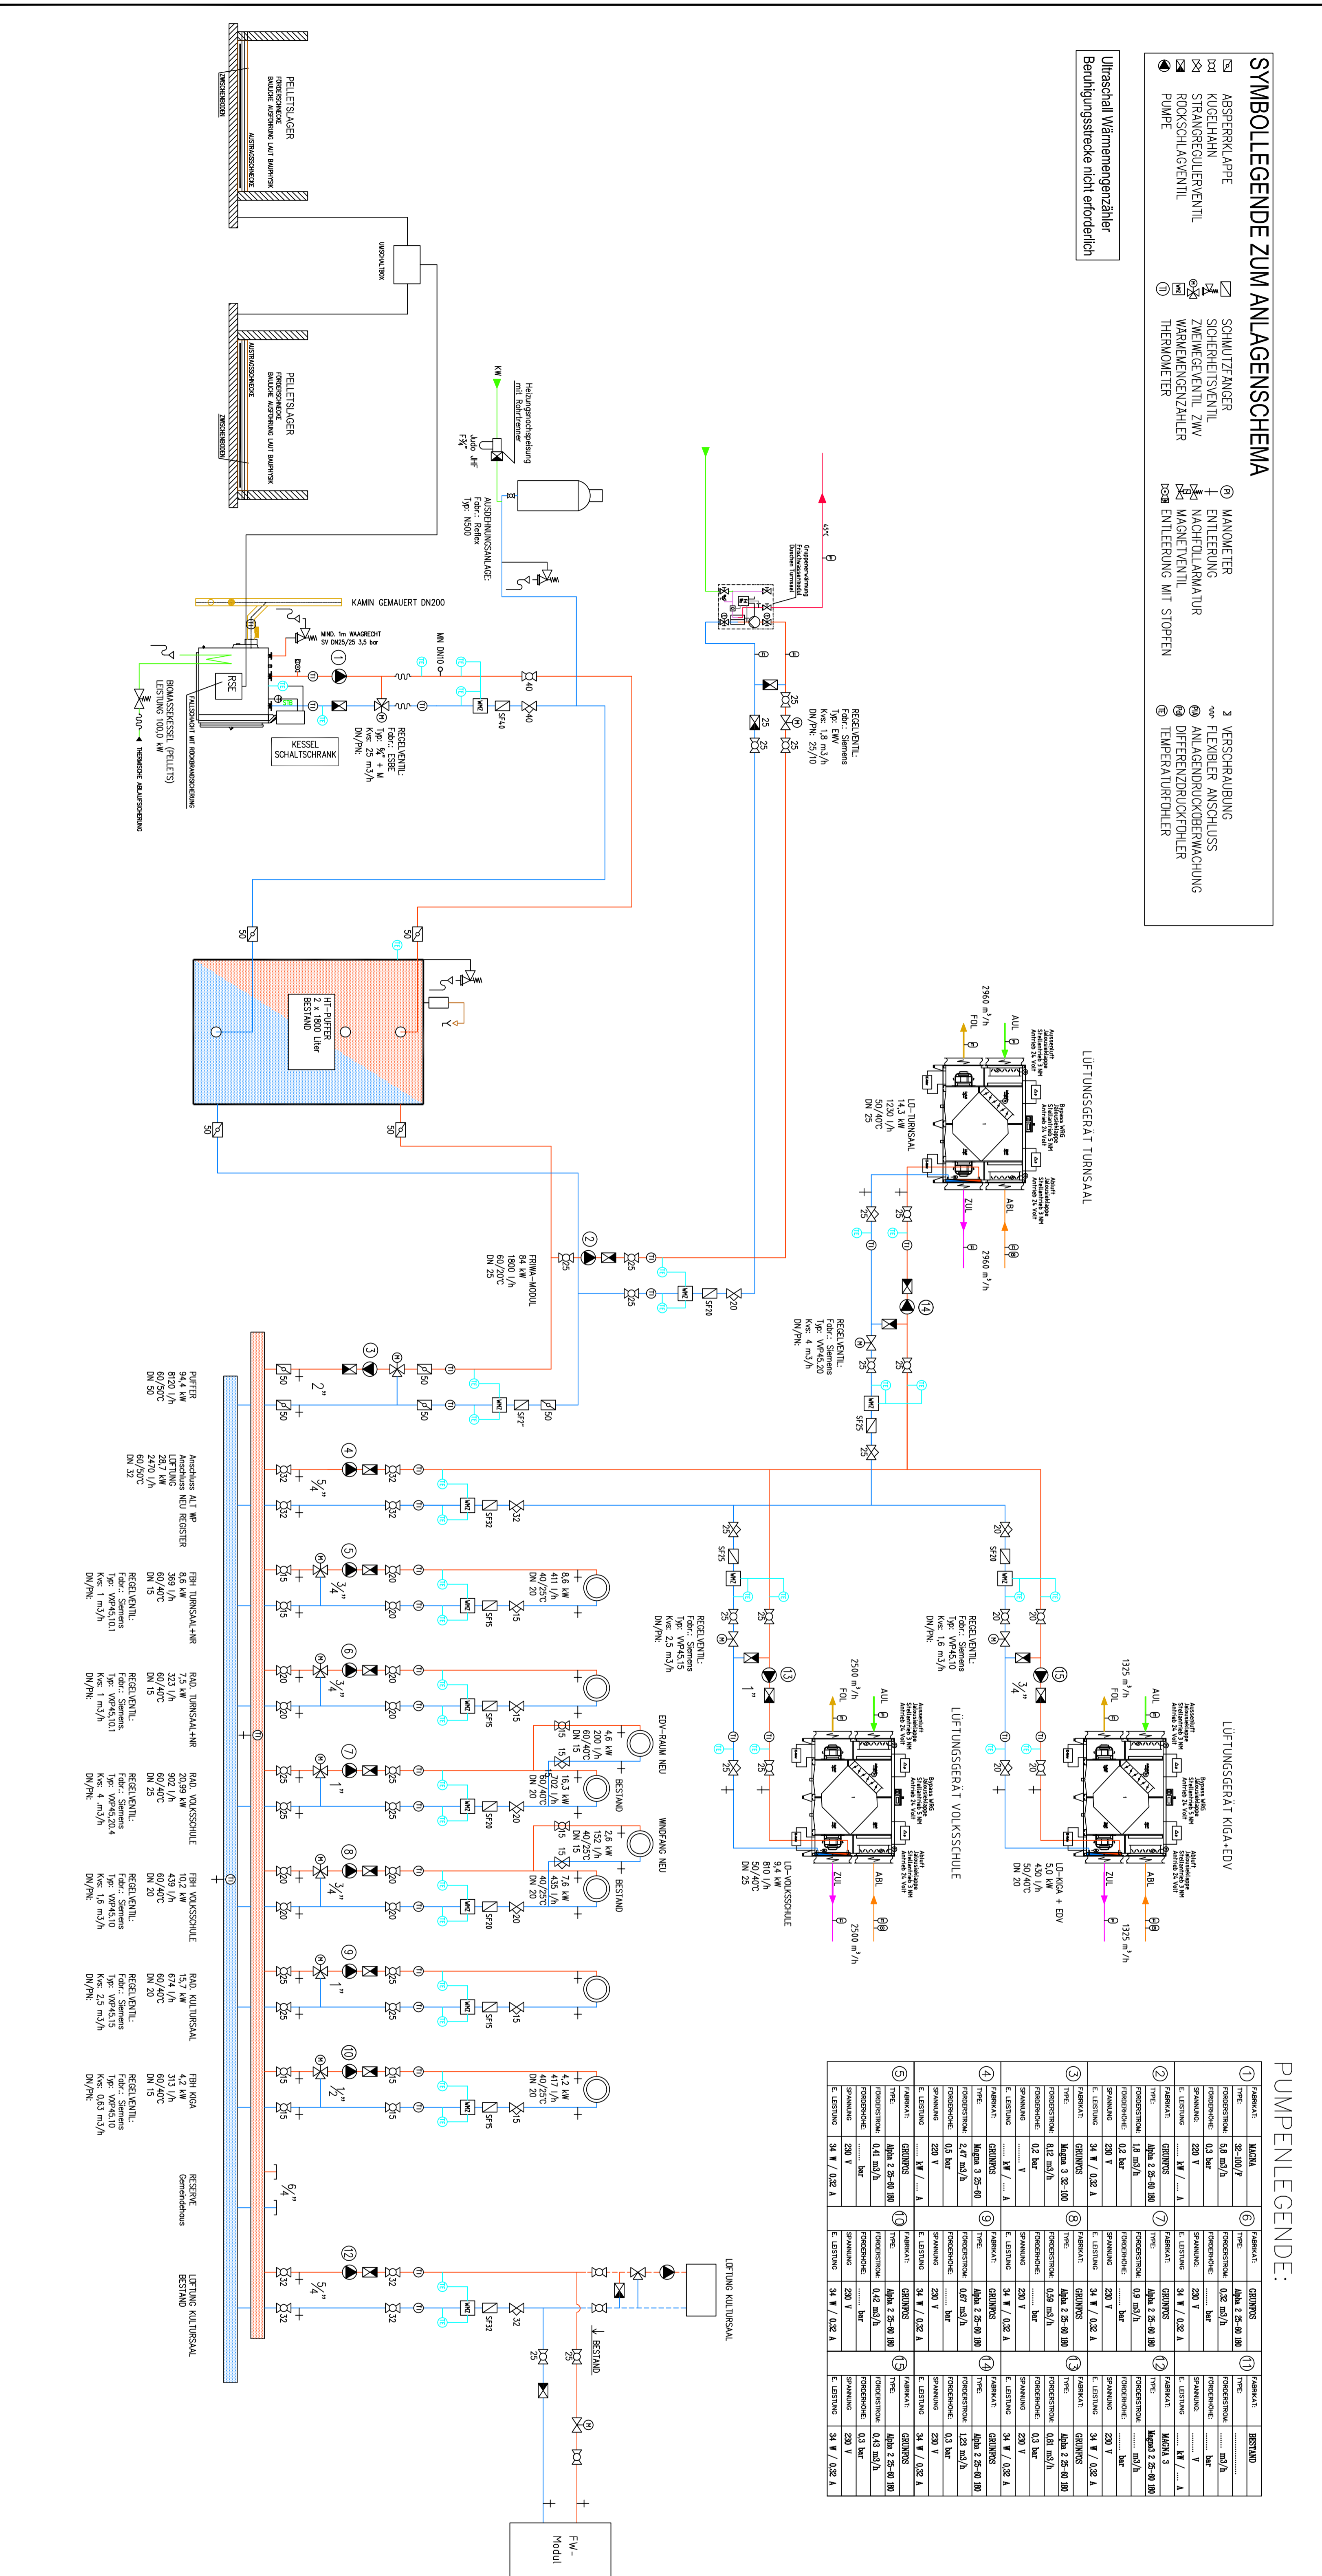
SYMBOLLEGENDE ZUM ANLAGENSCHEMA

ABSPERRKLAPPE
KUGELHAHN
STRANGREGULIERVENTIL
RÜCKSCHLAGVENTIL
PUMPE

SCHMUTZFÄNGER
SICHERHEITSVENTIL
ZWEIWEGEVENTIL ZWV
WÄRMEMENGENZÄHLER
THERMOMETER

MANOMETER
ENTLEERUNG
NACHFÜLLARMATUR
MAGNETVENTIL
ENTLEERUNG MIT STOPFEN

VERSCHRAUBUNG
FLEXIBLER ANSCHLUSS
ANLAGENDRUCKÜBERWACHUNG
DIFFERENZDRUCKFÜHLER
TEMPERATURFÜHLER

Ultraschall Wärmemengenzähler
Beruhigungsstrecke nicht erforderlich

PELLETSLAGER
BAULICHE AUSFÜHRUNG LAUT BAUPHYSIK

UMSCHALTBOX

PELLETSLAGER
BAULICHE AUSFÜHRUNG LAUT BAUPHYSIK

KAMIN GEMAUERT DN200

MIND. 1m WAAGRECHT
SV DN25/25 3,5 bar

RSE

BIOMASSEKESSEL (PELLETS)
LEISTUNG 100,0 kW

FALLSCHACHT MIT RÜCKBRANDSICHERUNG

THERMISCHE ABLAUFSICHERUNG

KESSEL
SCHALTSCHRANK

REGELVENTIL:
Fabr.: ESBE
Typ: 3/4" + M
Kvs: 25 m³/h
DN/PN:

Heizungsnachspeisung
mit Rohrtrenner

KW

AUSDEHNUNGSANLAGE:
Fabr.: Reflex
Typ: N500

REGELVENTIL:
Fabr.: Siemens
Typ: EWV
Kvs: 1,8 m³/h
DN/PN: 25/10

HT-PUFFER
2 x 1800 Liter
BESTAND

FRIWA-MODUL
84 kW
1800 l/h
60/20°C
DN 25

LÜFTUNGSGERÄT TURNSAAL

LD-TURNSAAL
14,3 kW
1230 l/h
50/40°C
DN 25

2960 m³/h

REGELVENTIL:
Fabr.: Siemens
Typ: VVP45.20
Kvs: 4 m³/h
DN/PN:

PUFFER
94,4 kW
8120 l/h
60/50°C
DN 50

Anschluss ALT WP
Anschluss NEU REGISTER
LÜFTUNG
28,7 kW
2470 l/h
60/50°C
DN 32

FBH TURNSAAL+NR
8,6 kW
369 l/h
60/40°C
DN 15
REGELVENTIL:
Fabr.: Siemens
Typ: VVP45.10
Kvs: 1 m³/h
DN/PN:

RAD. TURNSAAL+NR
7,5 kW
323 l/h
60/40°C
DN 15
REGELVENTIL:
Fabr.: Siemens
Typ: VVP45.10
Kvs: 1 m³/h
DN/PN:

RAD. VOLKSSCHULE
20,9 kW
902 l/h
60/40°C
DN 25
REGELVENTIL:
Fabr.: Siemens
Typ: VVP45.20
Kvs: 4 m³/h
DN/PN:

FBH VOLKSSCHULE
10,2 kW
439 l/h
60/40°C
DN 20
REGELVENTIL:
Fabr.: Siemens
Typ: VVP45.10
Kvs: 1,6 m³/h
DN/PN:

RAD. KULTURSAAL
15,7 kW
674 l/h
60/40°C
DN 20
REGELVENTIL:
Fabr.: Siemens
Typ: VVP45.15
Kvs: 2,5 m³/h
DN/PN:

FBH KIGA
4,2 kW
313 l/h
60/40°C
DN 15
REGELVENTIL:
Fabr.: Siemens
Typ: VVP45.10
Kvs: 0,63 m³/h
DN/PN:

RESERVE
Gemeindehaus

LÜFTUNG KULTURSAAL
BESTAND

LÜFTUNG KULTURSAAL

FW-Modul

REGELVENTIL:
Fabr.: Siemens
Typ: VVP45.15
Kvs: 2,5 m³/h
DN/PN:

REGELVENTIL:
Fabr.: Siemens
Typ: VVP45.10
Kvs: 1,6 m³/h
DN/PN:

EDV-RAUM NEU
4,6 kW
200 l/h
60/40°C
DN 15

BESTAND
16,3 kW
702 l/h
60/40°C
DN 20

WINDFANG NEU
2,6 kW
152 l/h
40/25°C
DN 15

BESTAND
7,6 kW
435 l/h
40/25°C
DN 20

8,6 kW
411 l/h
40/25°C
DN 20

4,2 kW
417 l/h
40/25°C
DN 20

LÜFTUNGSGERÄT VOLKSSCHULE
LD-VOLKSSCHULE
9,4 kW
810 l/h
50/40°C
DN 25
2500 m³/h

LÜFTUNGSGERÄT KIGA+EDV
LD-KIGA + EDV
5,0 kW
430 l/h
50/40°C
DN 20
1325 m³/h

PUMPENLEGENDE:

| ① | | ⑥ | | ⑪ | |
|---|---|---|---|---|---|
| FABRIKAT: | MAGNA | FABRIKAT: | GRUNDFOS | FABRIKAT: | BESTAND |
| TYPE: | 32-100/F | TYPE: | Alpha 2 25-60 180 | TYPE: | ............ |
| FÖRDERSTROM: | 5,8 m³/h | FÖRDERSTROM: | 0,32 m³/h | FÖRDERSTROM: | ...... m³/h |
| FÖRDERHÖHE: | 0,3 bar | FÖRDERHÖHE: | ...... bar | FÖRDERHÖHE: | ...... bar |
| SPANNUNG: | 230 V | SPANNUNG: | 230 V | SPANNUNG: | ...... V |
| E. LEISTUNG | ...... kW / ...... A | E. LEISTUNG | 34 W / 0,32 A | E. LEISTUNG | ...... kW / ...... A |

| ② | | ⑦ | | ⑫ | |
|---|---|---|---|---|---|
| FABRIKAT: | GRUNDFOS | FABRIKAT: | GRUNDFOS | FABRIKAT: | GRUNDFOS |
| TYPE: | Alpha 2 25-60 180 | TYPE: | Alpha 2 25-60 180 | TYPE: | Magna3 3 25-60 180 |
| FÖRDERSTROM: | 1,8 m³/h | FÖRDERSTROM: | 0,9 m³/h | FÖRDERSTROM: | ...... m³/h |
| FÖRDERHÖHE: | 0,2 bar | FÖRDERHÖHE: | ...... bar | FÖRDERHÖHE: | ...... bar |
| SPANNUNG: | 230 V | SPANNUNG: | 230 V | SPANNUNG: | 230 V |
| E. LEISTUNG | 34 W / 0,32 A | E. LEISTUNG | 34 W / 0,32 A | E. LEISTUNG | 34 W / 0,32 A |

| ③ | | ⑧ | | ⑬ | |
|---|---|---|---|---|---|
| FABRIKAT: | GRUNDFOS | FABRIKAT: | GRUNDFOS | FABRIKAT: | GRUNDFOS |
| TYPE: | Magna 3 32-100 | TYPE: | Alpha 2 25-60 180 | TYPE: | Alpha 2 25-60 180 |
| FÖRDERSTROM: | 8,12 m³/h | FÖRDERSTROM: | 0,59 m³/h | FÖRDERSTROM: | 0,81 m³/h |
| FÖRDERHÖHE: | 0,2 bar | FÖRDERHÖHE: | ...... bar | FÖRDERHÖHE: | 0,3 bar |
| SPANNUNG: | ...... V | SPANNUNG: | 230 V | SPANNUNG: | 230 V |
| E. LEISTUNG | ...... kW / ...... A | E. LEISTUNG | 34 W / 0,32 A | E. LEISTUNG | 34 W / 0,32 A |

| ④ | | ⑨ | | ⑭ | |
|---|---|---|---|---|---|
| FABRIKAT: | GRUNDFOS | FABRIKAT: | GRUNDFOS | FABRIKAT: | GRUNDFOS |
| TYPE: | Magna 3 25-60 | TYPE: | Alpha 2 25-60 180 | TYPE: | Alpha 2 25-60 180 |
| FÖRDERSTROM: | 2,47 m³/h | FÖRDERSTROM: | 0,67 m³/h | FÖRDERSTROM: | 1,23 m³/h |
| FÖRDERHÖHE: | 0,5 bar | FÖRDERHÖHE: | ...... bar | FÖRDERHÖHE: | 0,3 bar |
| SPANNUNG: | 230 V | SPANNUNG: | 230 V | SPANNUNG: | 230 V |
| E. LEISTUNG | ...... kW / ...... A | E. LEISTUNG | 34 W / 0,32 A | E. LEISTUNG | 34 W / 0,32 A |

| ⑤ | | ⑩ | | ⑮ | |
|---|---|---|---|---|---|
| FABRIKAT: | GRUNDFOS | FABRIKAT: | GRUNDFOS | FABRIKAT: | GRUNDFOS |
| TYPE: | Alpha 2 25-60 180 | TYPE: | Alpha 2 25-60 180 | TYPE: | Alpha 2 25-60 180 |
| FÖRDERSTROM: | 0,41 m³/h | FÖRDERSTROM: | 0,42 m³/h | FÖRDERSTROM: | 0,43 m³/h |
| FÖRDERHÖHE: | ...... bar | FÖRDERHÖHE: | ...... bar | FÖRDERHÖHE: | 0,3 bar |
| SPANNUNG: | 230 V | SPANNUNG: | 230 V | SPANNUNG: | 230 V |
| E. LEISTUNG | 34 W / 0,32 A | E. LEISTUNG | 34 W / 0,32 A | E. LEISTUNG | 34 W / 0,32 A |